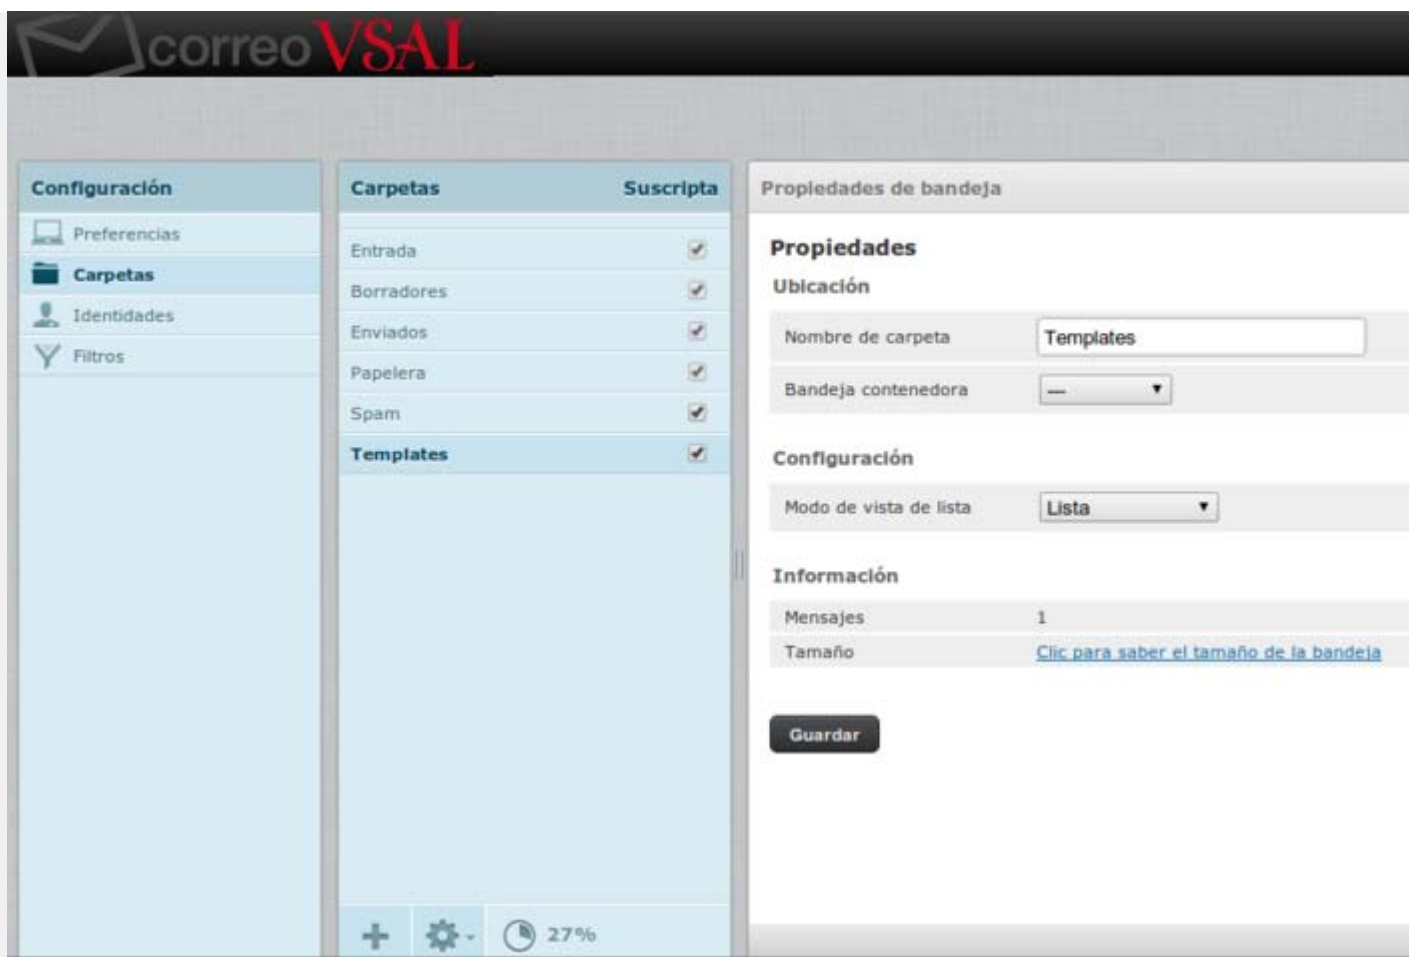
correoVSAL

Configuración
Preferencias
Carpetas
Identidades
Filtros

Carpetas Suscripta
Entrada
Borradores
Enviados
Papelera
Spam
Templates

27%

Propiedades de bandeja

Propiedades
Ubicación
| Nombre de carpeta | Templates |
|---|---|
| Bandeja contenedora | --- |

Configuración
| Modo de vista de lista | Lista |
|---|---|

Información
| Mensajes | 1 |
|---|---|
| Tamaño | Clic para saber el tamaño de la bandeja |

Guardar